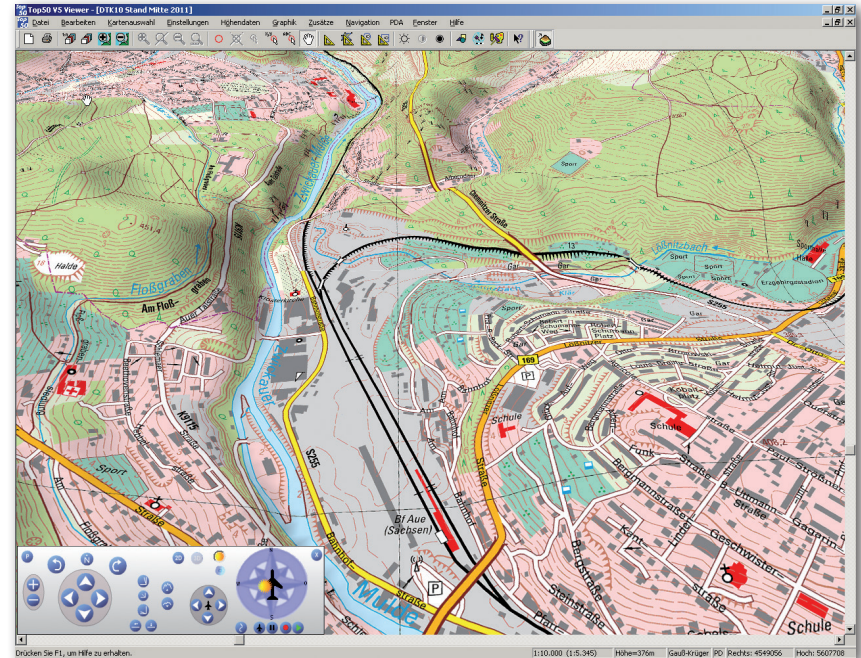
Top50 V5 Viewer - [DTK10 Stand Mitte 2011]
Datei Bearbeiten Kartenauswahl Einstellungen Höhendaten Graphik Zusätze Navigation PDA Fenster Hilfe

Halde
Floßgraben
Am Floß-graben
Sport
Sport
Sport
Sport
Sport
Chemnitzer Straße
Lößnitzbach
Erzgebirgsstadion
S255
Gar
Gar
169
P
Schule
Schule
Straße
Straße
Bahnhofstraße
Bf Aue (Sachsen)
P
Mulde
S255
K9115
Schule
Geschwister-
Straße
Steinstraße
Bergmannstraße
Paul-
Straße
Gagarin
Schule
Schule

Drücken Sie F1, um Hilfe zu erhalten.
1:10.000 (1:5.345)
Höhe=376m
Gauß-Krüger
PD
Rechts: 4549056
Hoch: 5607708